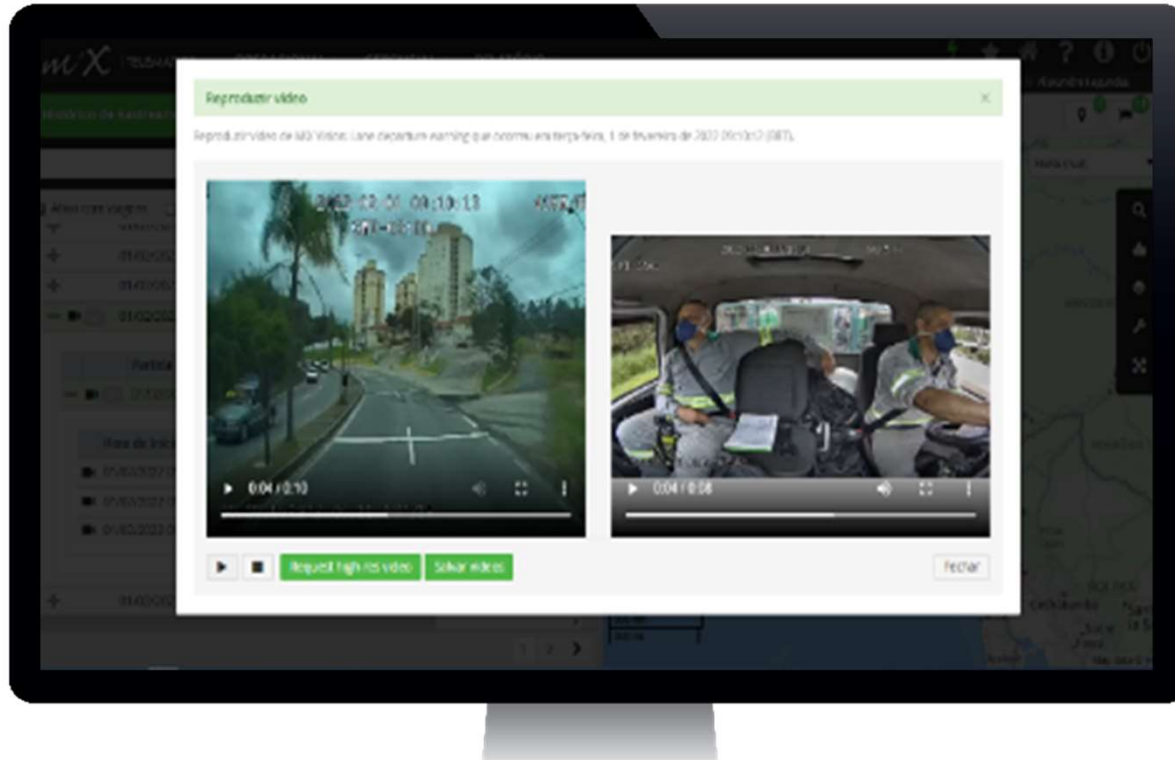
mix

Reproduzir vídeo

×

Reproduzir vídeo de MiX Vision: Lane departure warning que ocorreu em terça-feira, 1 de fevereiro de 2022 09:10:12 (GMT).

2022-02-01 09:10:13

▶ 0:04 / 0:10

▶ 0:04 / 0:08

Request high res video

Salvar vídeos

Fechar